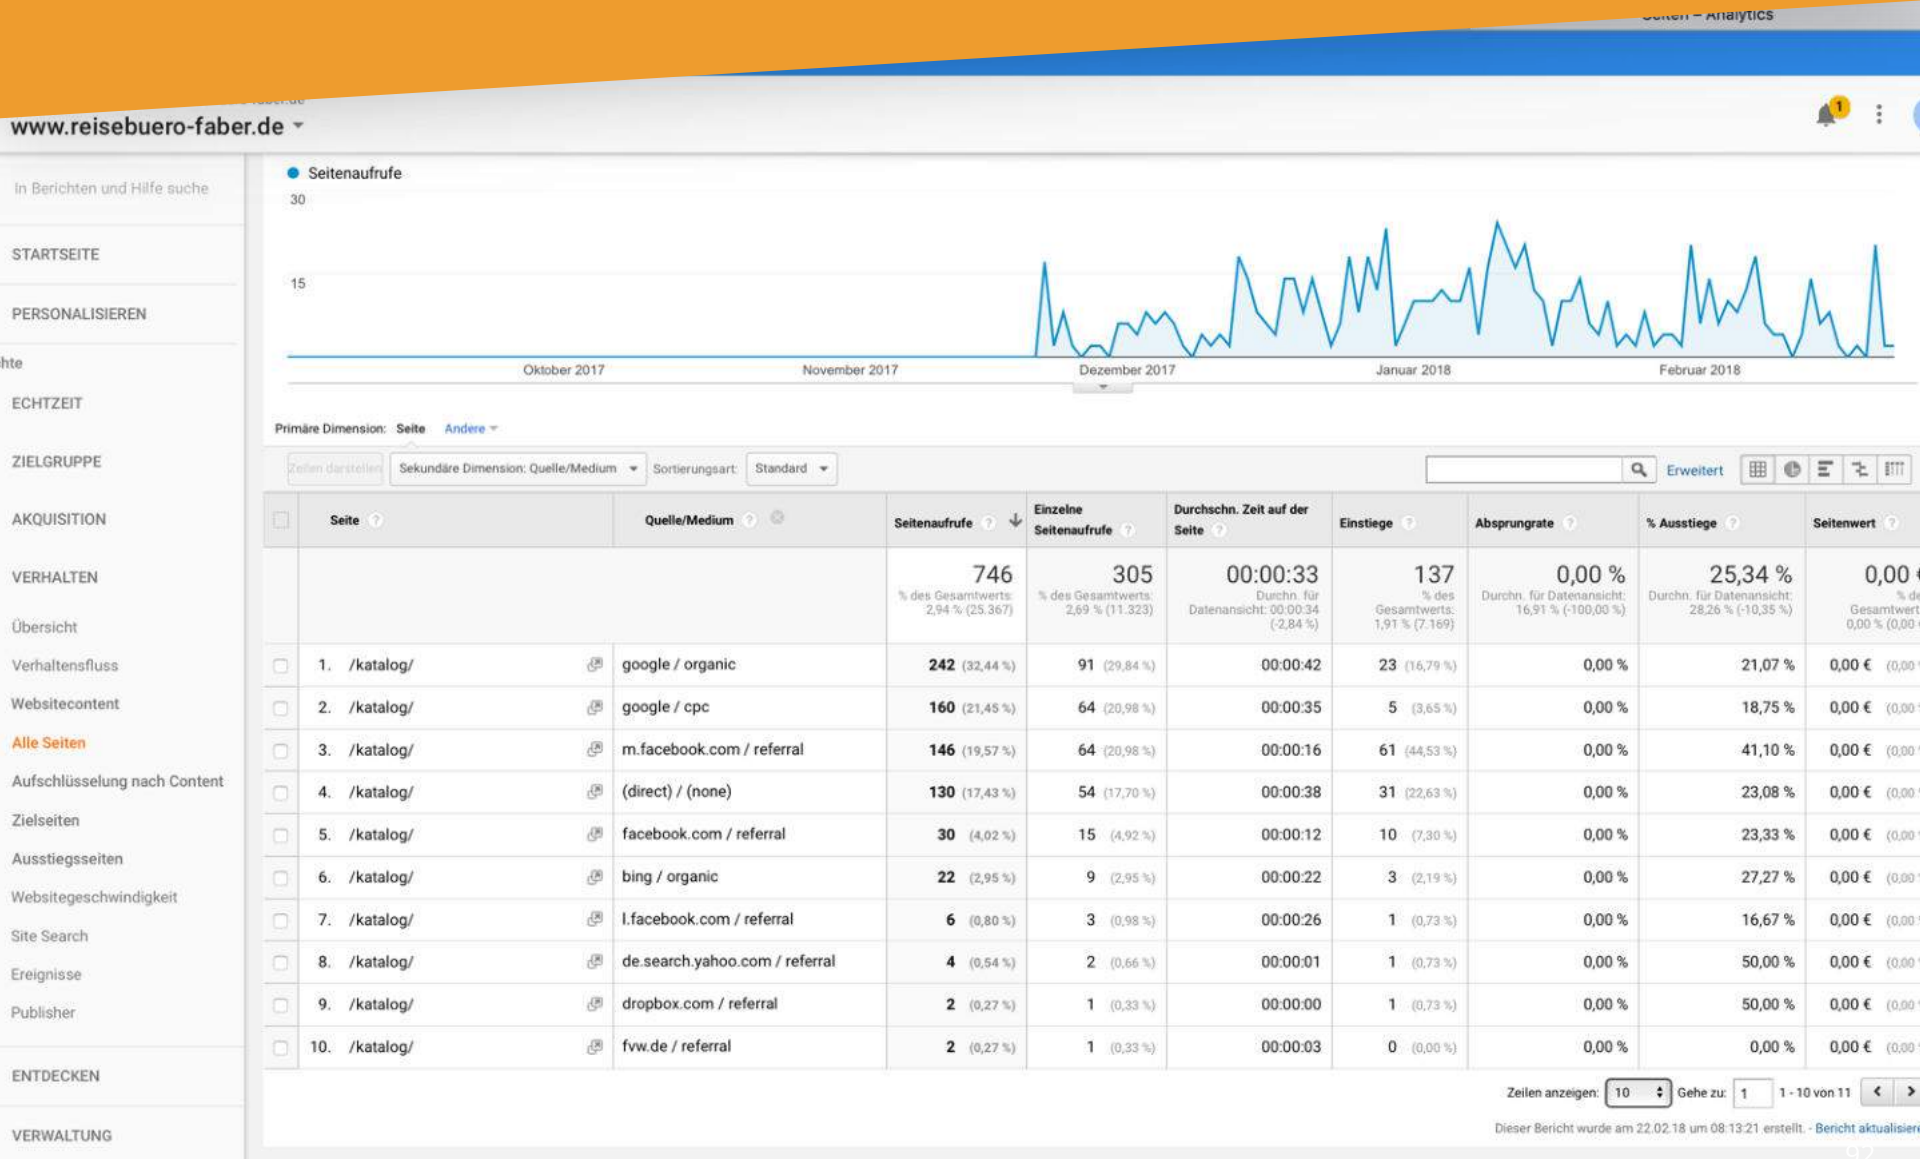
Seiten – Analytics

www.reisebuero-faber.de

In Berichten und Hilfe suche

STARTSEITE

PERSONALISIEREN

hte

ECHTZEIT

ZIELGRUPPE

AKQUISITION

VERHALTEN

Übersicht

Verhaltensfluss

Websitecontent

Alle Seiten

Aufschlüsselung nach Content

Zielseiten

Ausstiegsseiten

Websitegeschwindigkeit

Site Search

Ereignisse

Publisher

ENTDECKEN

VERWALTUNG

Seitenaufrufe

30

15

Oktober 2017 November 2017 Dezember 2017 Januar 2018 Februar 2018

Primäre Dimension: Seite Andere

Zeilen darstellen Sekundäre Dimension: Quelle/Medium Sortierungsart: Standard Erweitert

| | Seite | Quelle/Medium | Seitenaufrufe | Einzelne Seitenaufrufe | Durchschn. Zeit auf der Seite | Einstiege | Absprungrate | % Ausstiege | Seitenwert |
|---|---|---|---|---|---|---|---|---|---|
| | | | 746 % des Gesamtwerts: 2,94 % (25.367) | 305 % des Gesamtwerts: 2,69 % (11.323) | 00:00:33 Durchn. für Datenansicht: 00:00:34 (-2,84 %) | 137 % des Gesamtwerts: 1,91 % (7.169) | 0,00 % Durchn. für Datenansicht: 16,91 % (-100,00 %) | 25,34 % Durchn. für Datenansicht: 28,26 % (-10,35 %) | 0,00 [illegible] |
| 1. | /katalog/ | google / organic | 242 (32,44 %) | 91 (29,84 %) | 00:00:42 | 23 (16,79 %) | 0,00 % | 21,07 % | 0,00 € |
| 2. | /katalog/ | google / cpc | 160 (21,45 %) | 64 (20,98 %) | 00:00:35 | 5 (3,65 %) | 0,00 % | 18,75 % | 0,00 € |
| 3. | /katalog/ | m.facebook.com / referral | 146 (19,57 %) | 64 (20,98 %) | 00:00:16 | 61 (44,53 %) | 0,00 % | 41,10 % | 0,00 € |
| 4. | /katalog/ | (direct) / (none) | 130 (17,43 %) | 54 (17,70 %) | 00:00:38 | 31 (22,63 %) | 0,00 % | 23,08 % | 0,00 € |
| 5. | /katalog/ | facebook.com / referral | 30 (4,02 %) | 15 (4,92 %) | 00:00:12 | 10 (7,30 %) | 0,00 % | 23,33 % | 0,00 € |
| 6. | /katalog/ | bing / organic | 22 (2,95 %) | 9 (2,95 %) | 00:00:22 | 3 (2,19 %) | 0,00 % | 27,27 % | 0,00 € |
| 7. | /katalog/ | l.facebook.com / referral | 6 (0,80 %) | 3 (0,98 %) | 00:00:26 | 1 (0,73 %) | 0,00 % | 16,67 % | 0,00 € |
| 8. | /katalog/ | de.search.yahoo.com / referral | 4 (0,54 %) | 2 (0,66 %) | 00:00:01 | 1 (0,73 %) | 0,00 % | 50,00 % | 0,00 € |
| 9. | /katalog/ | dropbox.com / referral | 2 (0,27 %) | 1 (0,33 %) | 00:00:00 | 1 (0,73 %) | 0,00 % | 50,00 % | 0,00 € |
| 10. | /katalog/ | fvw.de / referral | 2 (0,27 %) | 1 (0,33 %) | 00:00:03 | 0 (0,00 %) | 0,00 % | 0,00 % | 0,00 € |

Zeilen anzeigen: 10 Gehe zu: 1 1 - 10 von 11

Dieser Bericht wurde am 22.02.18 um 08:13:21 erstellt. - Bericht aktualisiere